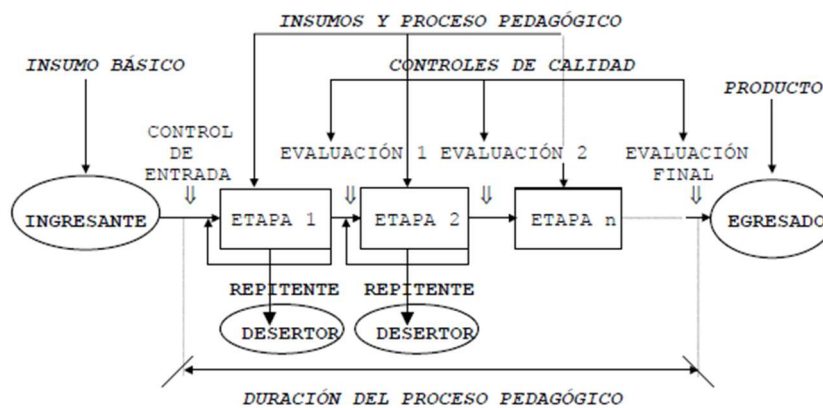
INSUMOS Y PROCESO PEDAGÓGICO

INSUMO BÁSICO

CONTROLES DE CALIDAD

PRODUCTO

CONTROL DE ENTRADA

EVALUACIÓN 1

EVALUACIÓN 2

EVALUACIÓN FINAL

INGRESANTE

ETAPA 1

ETAPA 2

ETAPA n

EGRESADO

REPITENTE

REPITENTE

DESERTOR

DESERTOR

DURACIÓN DEL PROCESO PEDAGÓGICO